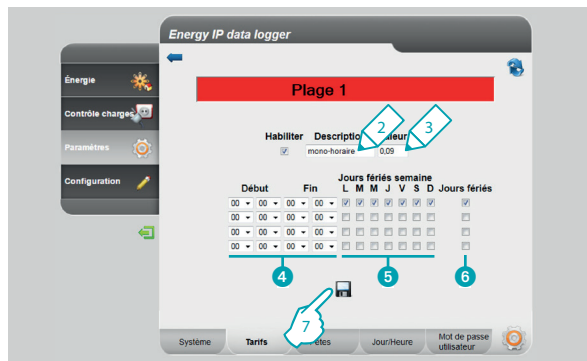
Energy IP data logger

Énergie

Contrôle charges

Paramètres

Configuration

Plage 1

2

3

Habiliter Description Valeur

mono-horaire 0,09

Jours fériés semaine

Début Fin L M M J V S D Jours fériés

00 00 00 00

00 00 00 00

00 00 00 00

00 00 00 00

4

5

6

7

Système Tarifs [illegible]êtes Jour/Heure Mot de passe utilisateur